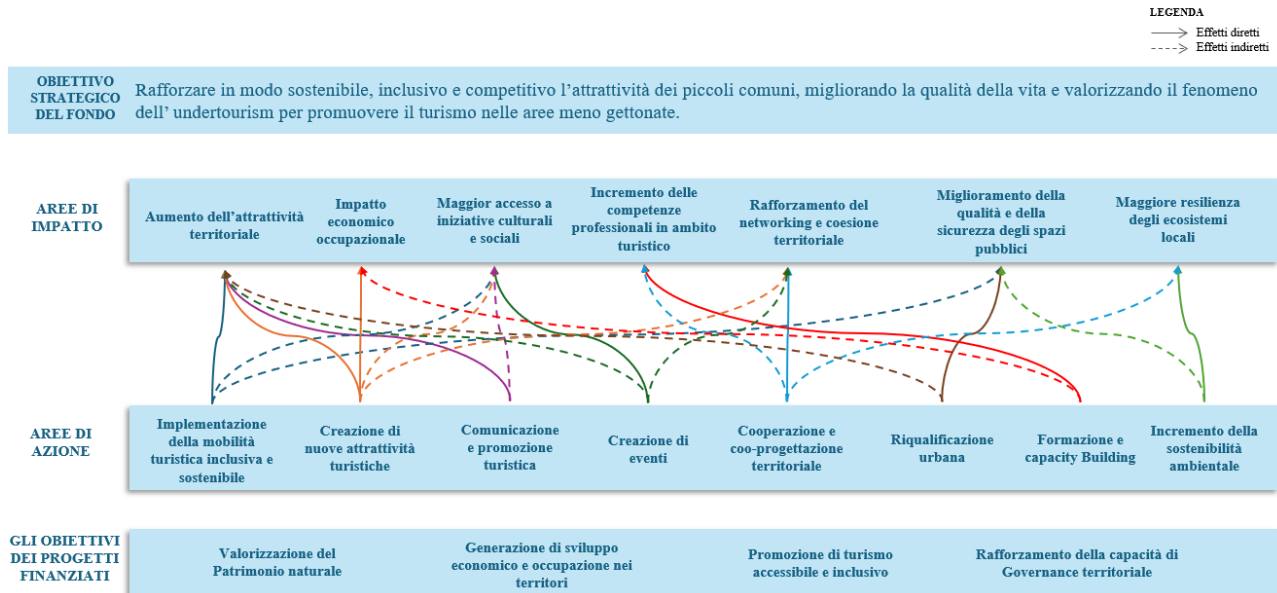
LEGENDA
Effetti diretti
Effetti indiretti

OBIETTIVO STRATEGICO DEL FONDO

Rafforzare in modo sostenibile, inclusivo e competitivo l'attrattività dei piccoli comuni, migliorando la qualità della vita e valorizzando il fenomeno dell' undertourism per promuovere il turismo nelle aree meno gettonate.

AREE DI IMPATTO

Aumento dell'attrattività territoriale

Impatto economico occupazionale

Maggior accesso a iniziative culturali e sociali

Incremento delle competenze professionali in ambito turistico

Rafforzamento del networking e coesione territoriale

Miglioramento della qualità e della sicurezza degli spazi pubblici

Maggiore resilienza degli ecosistemi locali

AREE DI AZIONE

Implementazione della mobilità turistica inclusiva e sostenibile

Creazione di nuove attrattività turistiche

Comunicazione e promozione turistica

Creazione di eventi

Cooperazione e coo-progettazione territoriale

Riqualificazione urbana

Formazione e capacity Building

Incremento della sostenibilità ambientale

GLI OBIETTIVI DEI PROGETTI FINANZIATI

Valorizzazione del Patrimonio naturale

Generazione di sviluppo economico e occupazione nei territori

Promozione di turismo accessibile e inclusivo

Rafforzamento della capacità di Governance territoriale